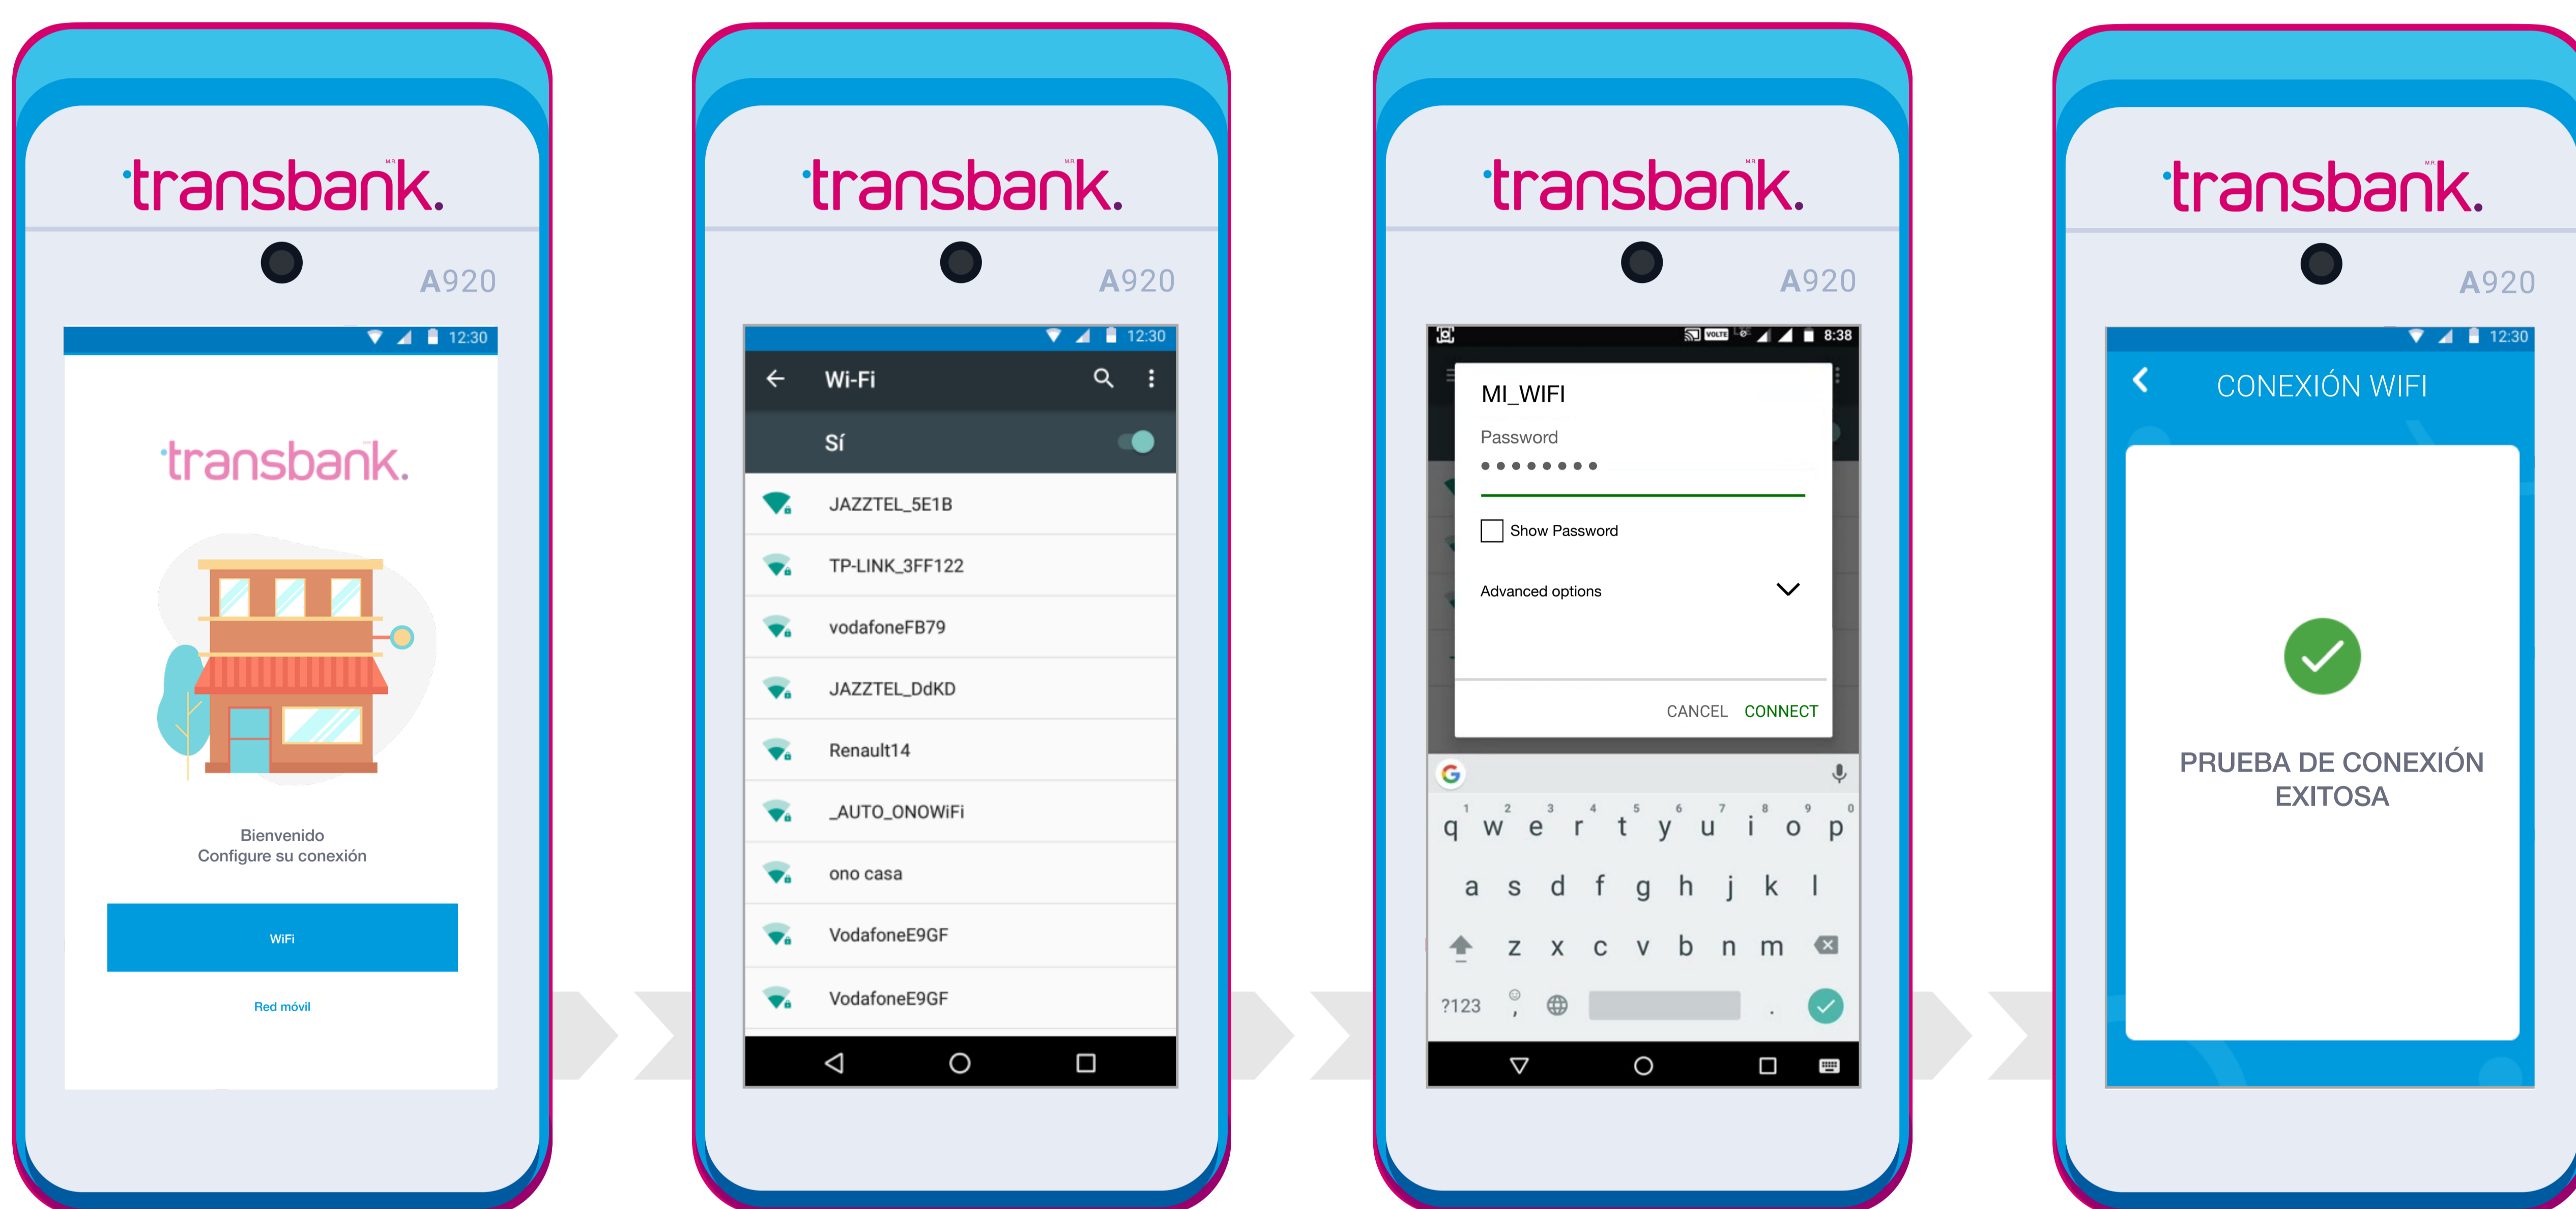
transbank.

A920

12:30

transbank.

Bienvenido
Configure su conexión

WiFi

Red móvil

transbank.

A920

12:30

Wi-Fi

Sí

JAZZTEL_5E1B

TP-LINK_3FF122

vodafoneFB79

JAZZTEL_DdKD

Renault14

_AUTO_ONOWiFi

ono casa

VodafoneE9GF

VodafoneE9GF

transbank.

A920

8:38

MI_WIFI

Password

••••••••

Show Password

Advanced options

CANCEL CONNECT

q w e r t y u i o p
a s d f g h j k l
z x c v b n m
?123 , .

transbank.

A920

12:30

CONEXIÓN WIFI

PRUEBA DE CONEXIÓN EXITOSA